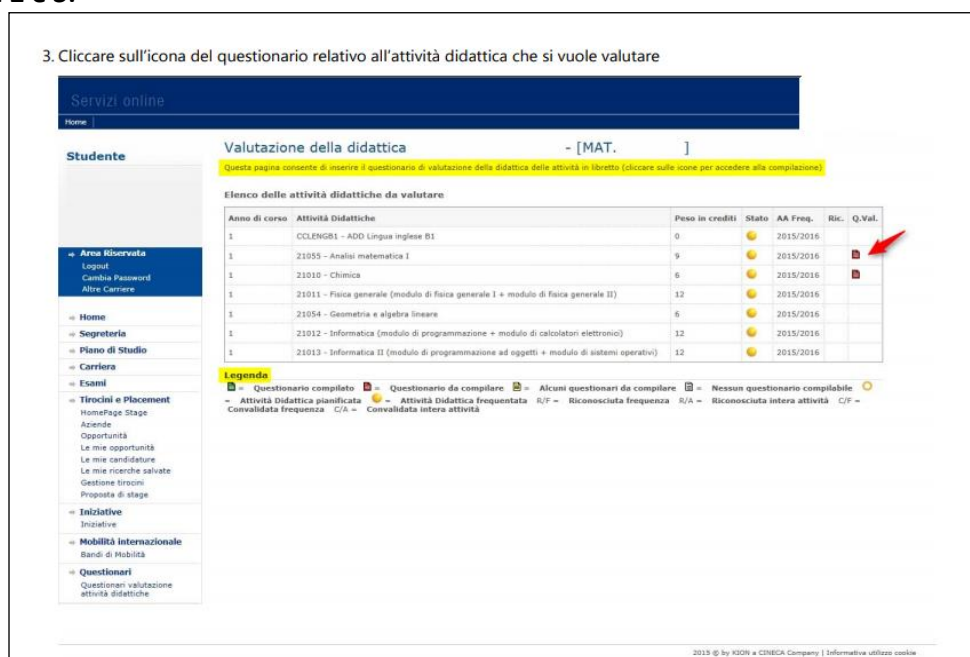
3. Cliccare sull'icona del questionario relativo all'attività didattica che si vuole valutare

Servizi online

Home

Studente

Area Riservata
Logout
Cambia Password
Altre Carriere

Home
Segreteria
Piano di Studio
Carriera
Esami
Tirocini e Placement
HomePage Stage
Aziende
Opportunità
Le mie opportunità
Le mie candidature
Le mie ricerche salvate
Gestione tirocini
Proposta di stage
Iniziative
Iniziative
Mobilità internazionale
Bandi di Mobilità
Questionari
Questionari valutazione attività didattiche

Valutazione della didattica - [MAT. ]

Questa pagina consente di inserire il questionario di valutazione della didattica delle attività in libretto (cliccare sulle icone per accedere alla compilazione)

Elenco delle attività didattiche da valutare

| Anno di corso | Attività Didattiche | Peso in crediti | Stato | AA Freq. | Ric. | Q.Val. |
|---|---|---|---|---|---|---|
| 1 | CCLENGB1 - ADD Lingua inglese B1 | 0 | | 2015/2016 | | |
| 1 | 21055 - Analisi matematica I | 9 | | 2015/2016 | | |
| 1 | 21010 - Chimica | 6 | | 2015/2016 | | |
| 1 | 21011 - Fisica generale (modulo di fisica generale I + modulo di fisica generale II) | 12 | | 2015/2016 | | |
| 1 | 21054 - Geometria e algebra lineare | 6 | | 2015/2016 | | |
| 1 | 21012 - Informatica (modulo di programmazione + modulo di calcolatori elettronici) | 12 | | 2015/2016 | | |
| 1 | 21013 - Informatica II (modulo di programmazione ad oggetti + modulo di sistemi operativi) | 12 | | 2015/2016 | | |

Legenda
= Questionario compilato = Questionario da compilare = Alcuni questionari da compilare = Nessun questionario compilabile = Attività Didattica pianificata = Attività Didattica frequentata R/F = Riconosciuta frequenza R/A = Riconosciuta intera attività C/F = Convalidata frequenza C/A = Convalidata intera attività

2015 © by KION a CINECA Company | Informativa utilizzo cookie